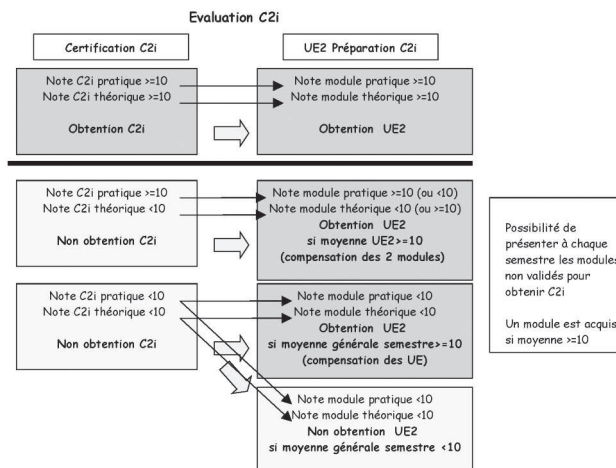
Evaluation C2i

Certification C2i

UE2 Préparation C2i

Note C2i pratique >=10
Note C2i théorique >=10
Obtention C2i

Note module pratique >=10
Note module théorique >=10
Obtention UE2

Note C2i pratique >=10
Note C2i théorique <10
Non obtention C2i

Note module pratique >=10 (ou <10)
Note module théorique <10 (ou >=10)
Obtention UE2
si moyenne UE2>=10
(compensation des 2 modules)

Note C2i pratique <10
Note C2i théorique <10
Non obtention C2i

Note module pratique <10
Note module théorique <10
Obtention UE2
si moyenne générale semestre>=10
(compensation des UE)

Note module pratique <10
Note module théorique <10
Non obtention UE2
si moyenne générale semestre <10

Possibilité de présenter à chaque semestre les modules non validés pour obtenir C2i

Un module est acquis si moyenne >=10